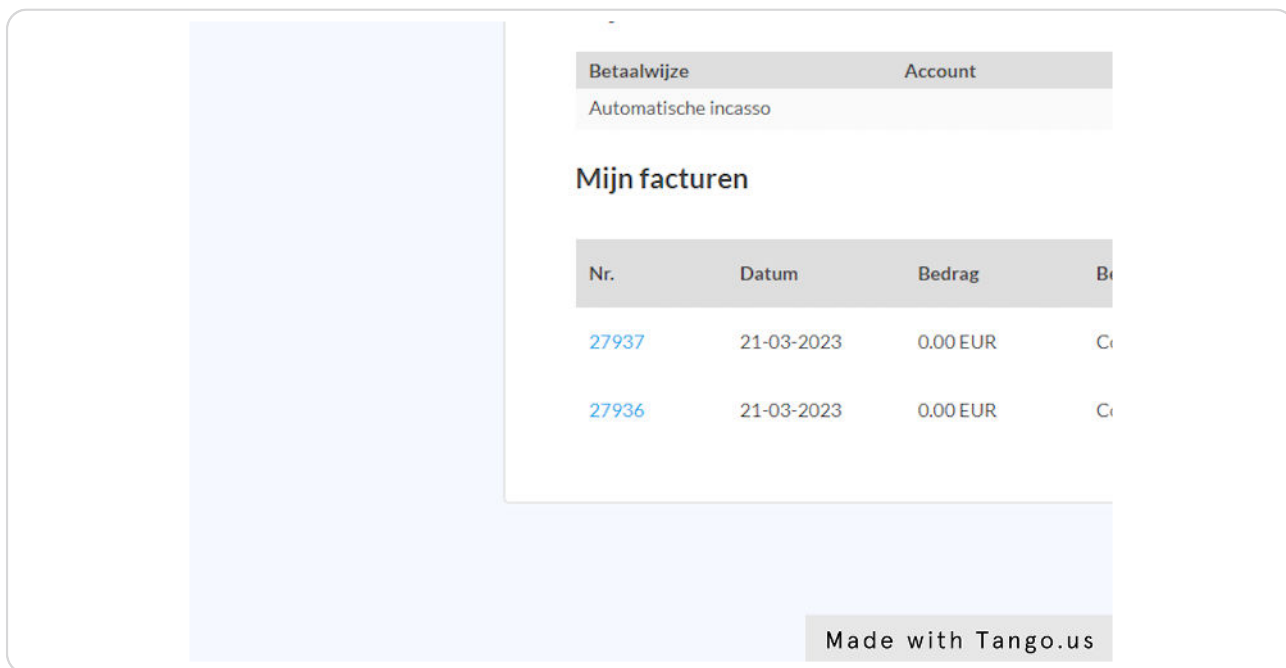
| Betaalwijze | Account |
|---|---|
| Automatische incasso | |

Mijn facturen

| Nr. | Datum | Bedrag | B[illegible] |
|---|---|---|---|
| 27937 | 21-03-2023 | 0.00 EUR | C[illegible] |
| 27936 | 21-03-2023 | 0.00 EUR | C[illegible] |

Made with Tango.us